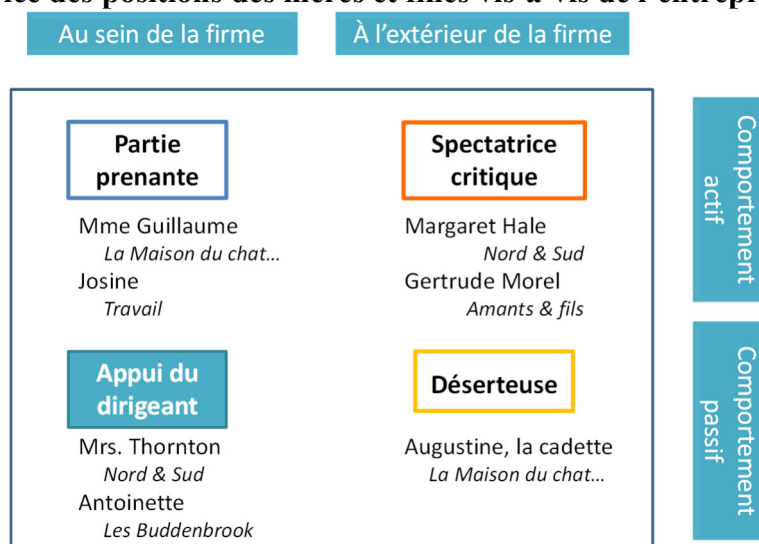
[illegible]ice des positions des mères et filles vis-à-vis de l'entrep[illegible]

Au sein de la firme

À l'extérieur de la firme

Comportement actif

Partie prenante

Mme Guillaume
La Maison du chat…
Josine
Travail

Spectatrice critique

Margaret Hale
Nord & Sud
Gertrude Morel
Amants & fils

Comportement passif

Appui du dirigeant

Mrs. Thornton
Nord & Sud
Antoinette
Les Buddenbrook

Déserteuse

Augustine, la cadette
La Maison du chat…